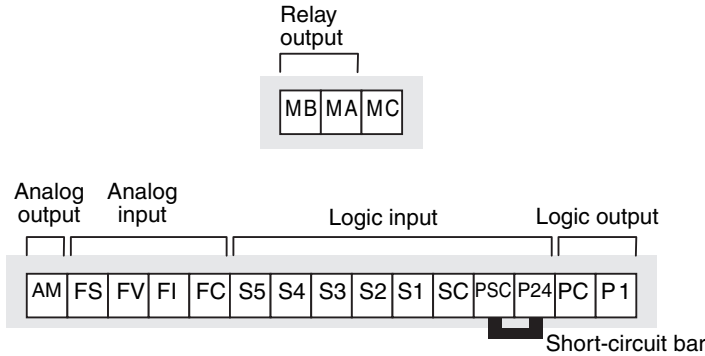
Relay output

| MB | MA | MC |
|---|---|---|

Analog output
Analog input
Logic input
Logic output

| AM | FS | FV | FI | FC | S5 | S4 | S3 | S2 | S1 | SC | PSC | P24 | PC | P1 |
|---|---|---|---|---|---|---|---|---|---|---|---|---|---|---|

Short-circuit bar